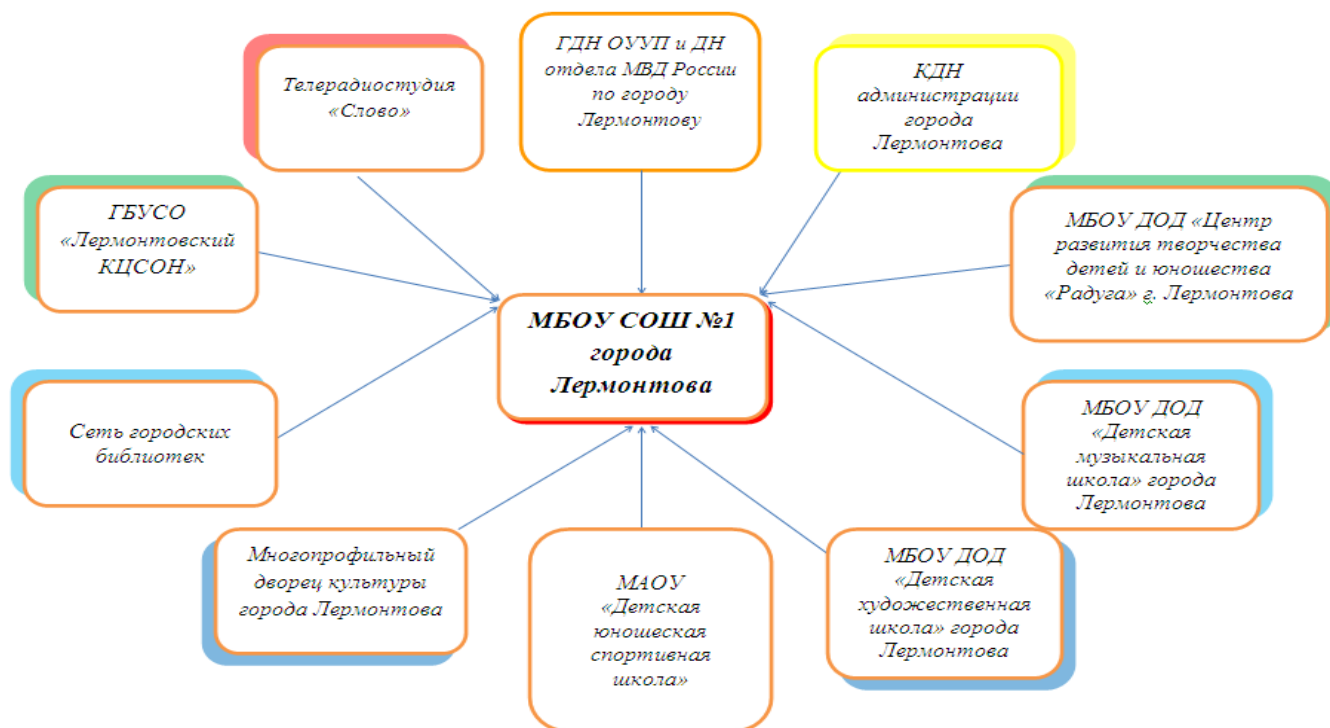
Телерадиостудия «Слово»

ГДН ОУУП и ДН отдела МВД России по городу Лермонтову

КДН администрации города Лермонтова

ГБУСО «Лермонтовский КЦСОН»

МБОУ ДОД «Центр развития творчества детей и юношества «Радуга» г. Лермонтова

МБОУ СОШ №1 города Лермонтова

Сеть городских библиотек

МБОУ ДОД «Детская музыкальная школа» города Лермонтова

Многопрофильный дворец культуры города Лермонтова

МАОУ «Детская юношеская спортивная школа»

МБОУ ДОД «Детская художественная школа» города Лермонтова